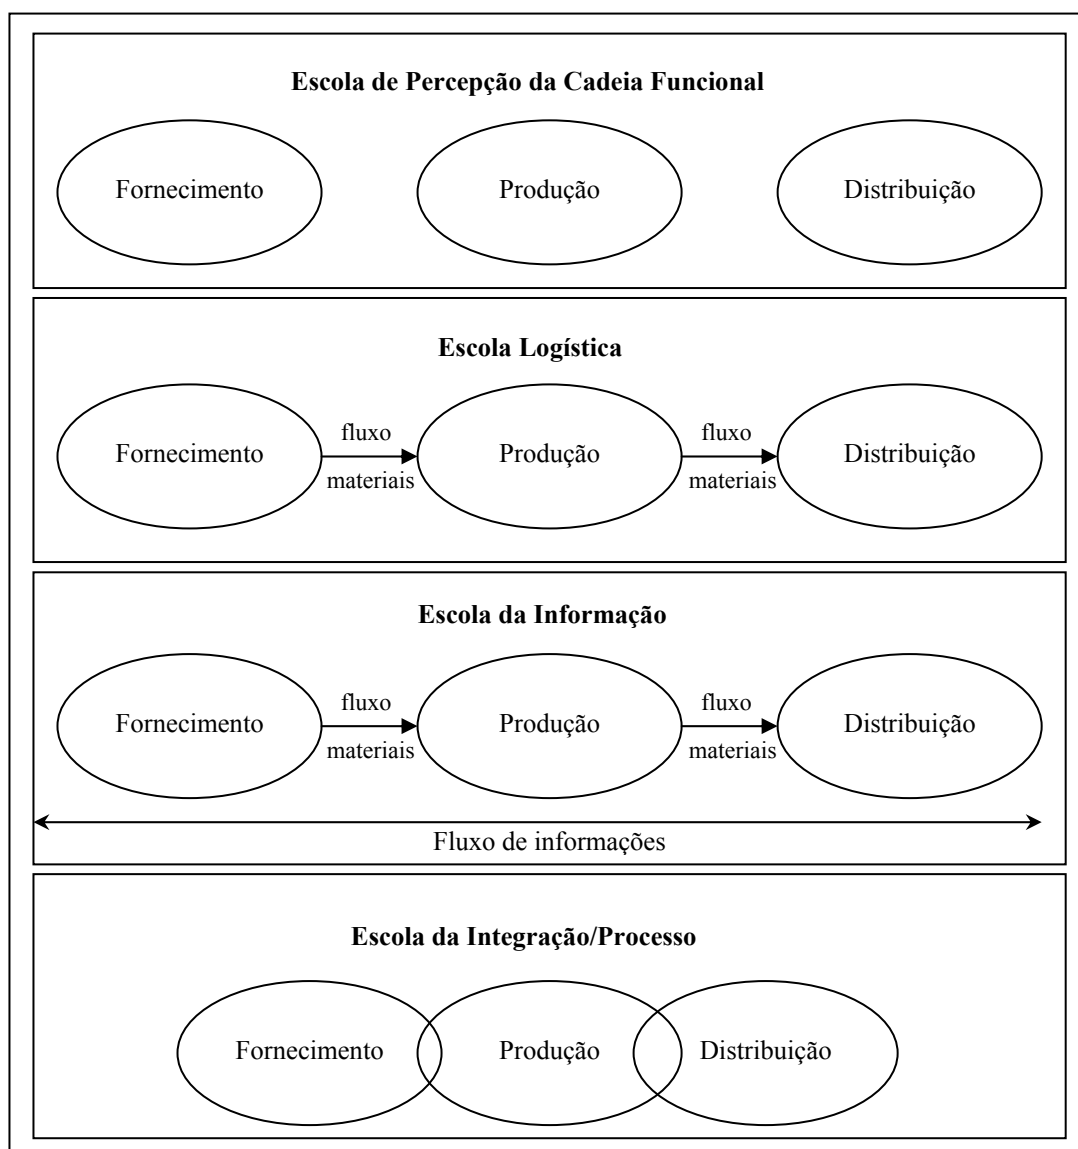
Escola de Percepção da Cadeia Funcional

Fornecimento

Produção

Distribuição

Escola Logística

Fornecimento

fluxo materiais

Produção

fluxo materiais

Distribuição

Escola da Informação

Fornecimento

fluxo materiais

Produção

fluxo materiais

Distribuição

Fluxo de informações

Escola da Integração/Processo

Fornecimento

Produção

Distribuição